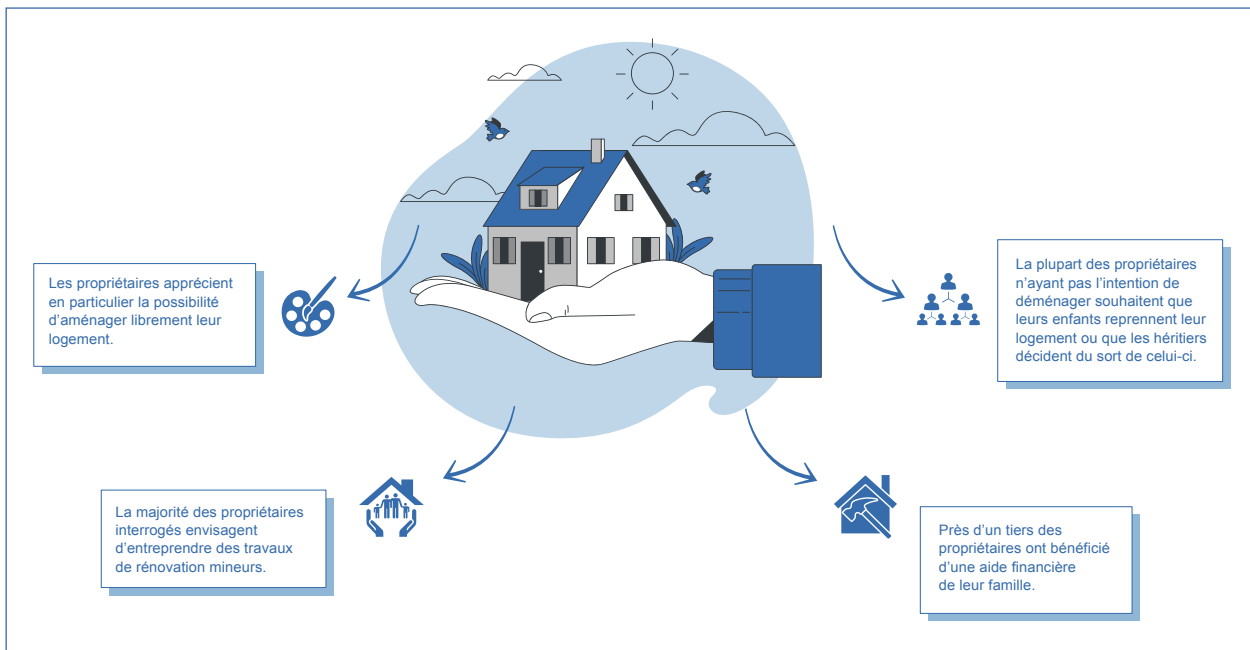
Les propriétaires apprécient en particulier la possibilité d'aménager librement leur logement.

La plupart des propriétaires n'ayant pas l'intention de déménager souhaitent que leurs enfants reprennent leur logement ou que les héritiers décident du sort de celui-ci.

La majorité des propriétaires interrogés envisagent d'entreprendre des travaux de rénovation mineurs.

Près d'un tiers des propriétaires ont bénéficié d'une aide financière de leur famille.